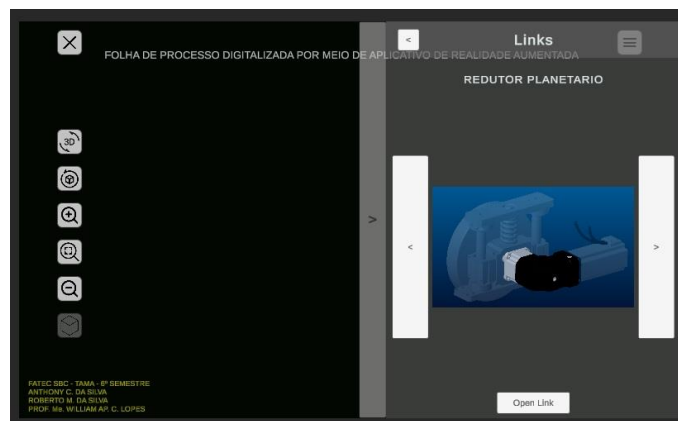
FOLHA DE PROCESSO DIGITALIZADA POR MEIO DE APLICATIVO DE REALIDADE AUMENTADA

3D

FATEC SBC - TAMA - 6º SEMESTRE
ANTHONY C. DA SILVA
ROBERTO M. DA SILVA
PROF. Me. WILLIAM AP. C. LOPES

>

<

Links

REDUTOR PLANETARIO

<

>

Open Link